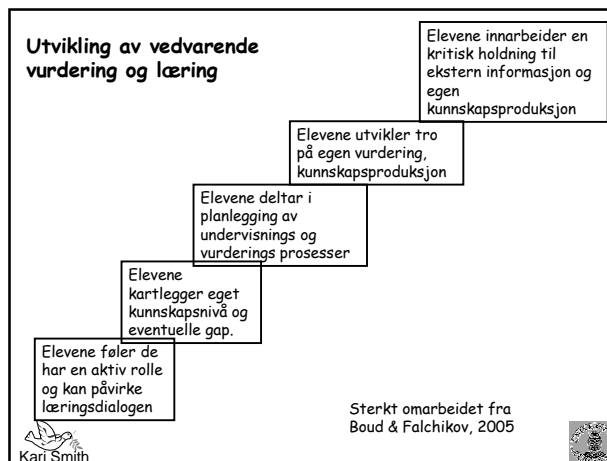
Utvikling av vedvarende vurdering og læring

Elevene føler de har en aktiv rolle og kan påvirke læringsdialogen

Elevene kartlegger eget kunnskapsnivå og eventuelle gap.

Elevene deltar i planlegging av undervisnings og vurderings prosesser

Elevene utvikler tro på egen vurdering, kunnskapsproduksjon

Elevene innarbeider en kritisk holdning til ekstern informasjon og egen kunnskapsproduksjon

Sterkt omarbeidet fra Boud & Falchikov, 2005

Kari Smith